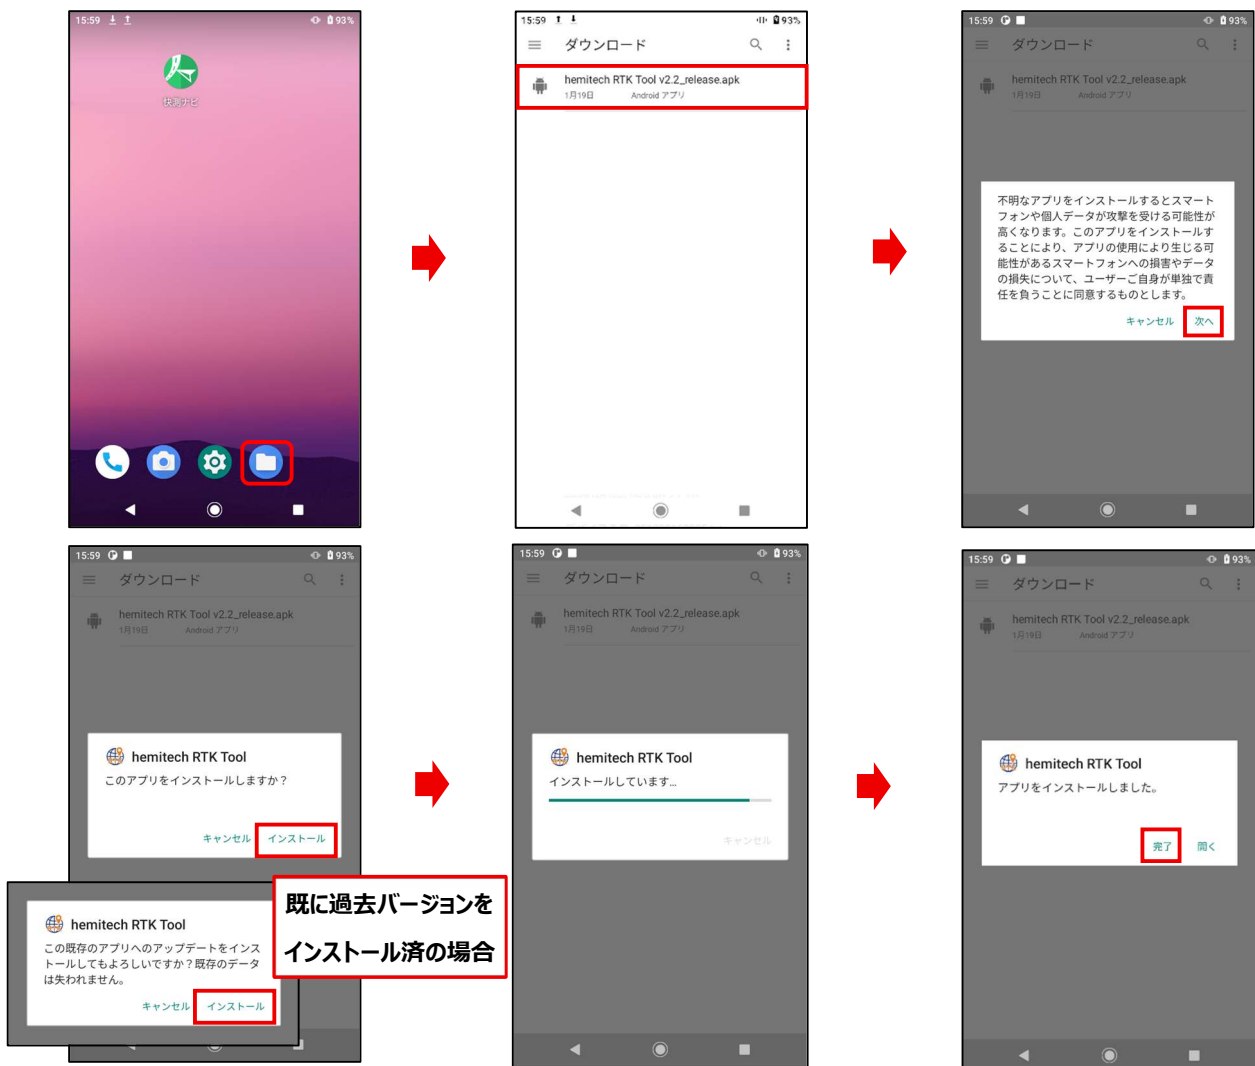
15:59 93%

快測ナビ

15:59 93%

ダウンロード

hemitech RTK Tool v2.2_release.apk
1月19日 Android アプリ

15:59 93%

ダウンロード

hemitech RTK Tool v2.2_release.apk
1月19日 Android アプリ

不明なアプリをインストールするとスマートフォンや個人データが攻撃を受ける可能性が高くなります。このアプリをインストールすることにより、アプリの使用により生じる可能性があるスマートフォンへの損害やデータの損失について、ユーザーご自身が単独で責任を負うことに同意するものとします。

キャンセル 次へ

15:59 93%

ダウンロード

hemitech RTK Tool v2.2_release.apk
1月19日 Android アプリ

hemitech RTK Tool
このアプリをインストールしますか？

キャンセル インストール

hemitech RTK Tool
この既存のアプリへのアップデートをインストールしてもよろしいですか？既存のデータは失われません。

キャンセル インストール

既に過去バージョンを
インストール済の場合

15:59 93%

ダウンロード

hemitech RTK Tool v2.2_release.apk
1月19日 Android アプリ

hemitech RTK Tool
インストールしています...

キャンセル

15:59 93%

ダウンロード

hemitech RTK Tool v2.2_release.apk
1月19日 Android アプリ

hemitech RTK Tool
アプリをインストールしました。

完了 開く